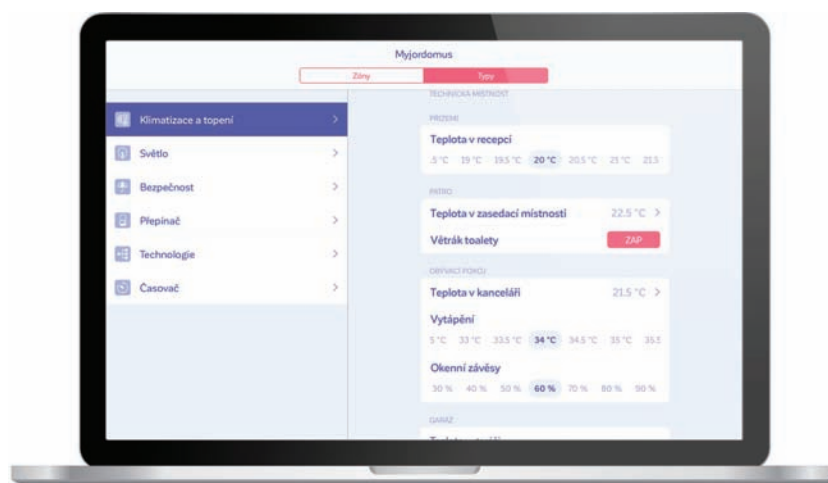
Myjordomus

Zóny Typy

Klimatizace a topení >

Světlo >

Bezpečnost >

Přepínač >

Technologie >

Časovač >

TECHNICKÁ MÍSTNOST

PRIZEMI

Teplota v recepci

.5 °C 19 °C 19.5 °C 20 °C 20.5 °C 21 °C 21.5

PATRO

Teplota v zasedací místnosti 22.5 °C >

Větrák toalety ZAP

OBYVACI POKOJ

Teplota v kanceláři 21.5 °C >

Vytápění

5 °C 33 °C 33.5 °C 34 °C 34.5 °C 35 °C 35.5

Okenní závěsy

30 % 40 % 50 % 60 % 70 % 80 % 90 %

GARAZ

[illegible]